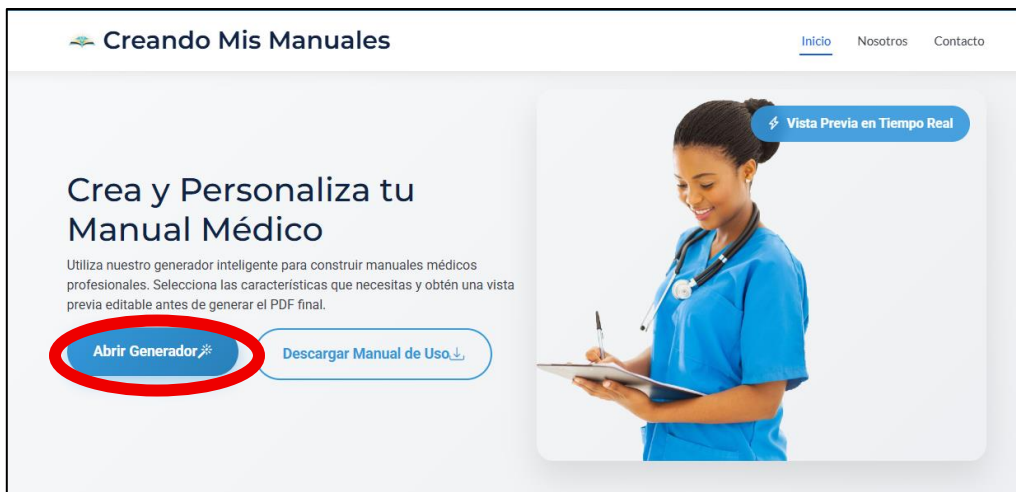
Creando Mis Manuales

Inicio Nosotros Contacto

Vista Previa en Tiempo Real

Crea y Personaliza tu Manual Médico

Utiliza nuestro generador inteligente para construir manuales médicos profesionales. Selecciona las características que necesitas y obtén una vista previa editable antes de generar el PDF final.

Abrir Generador

Descargar Manual de Uso